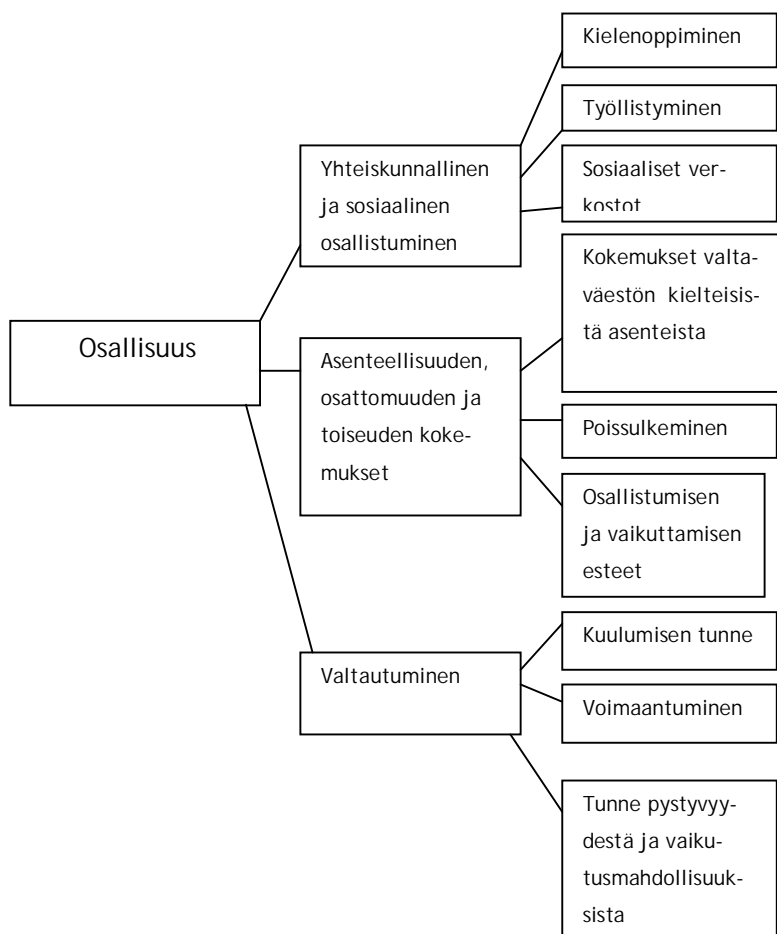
Osallisuus

Yhteiskunnallinen ja sosiaalinen osallistuminen

Kielenoppiminen

Työllistyminen

Sosiaaliset verkostot

Asenteellisuuden, osattomuuden ja toiseuden kokemukset

Kokemukset valtaväestön kielteisistä asenteista

Poissulkeminen

Osallistumisen ja vaikuttamisen esteet

Valtautuminen

Kuulumisen tunne

Voimaantuminen

Tunne pystyvyydestä ja vaikutusmahdollisuuksista